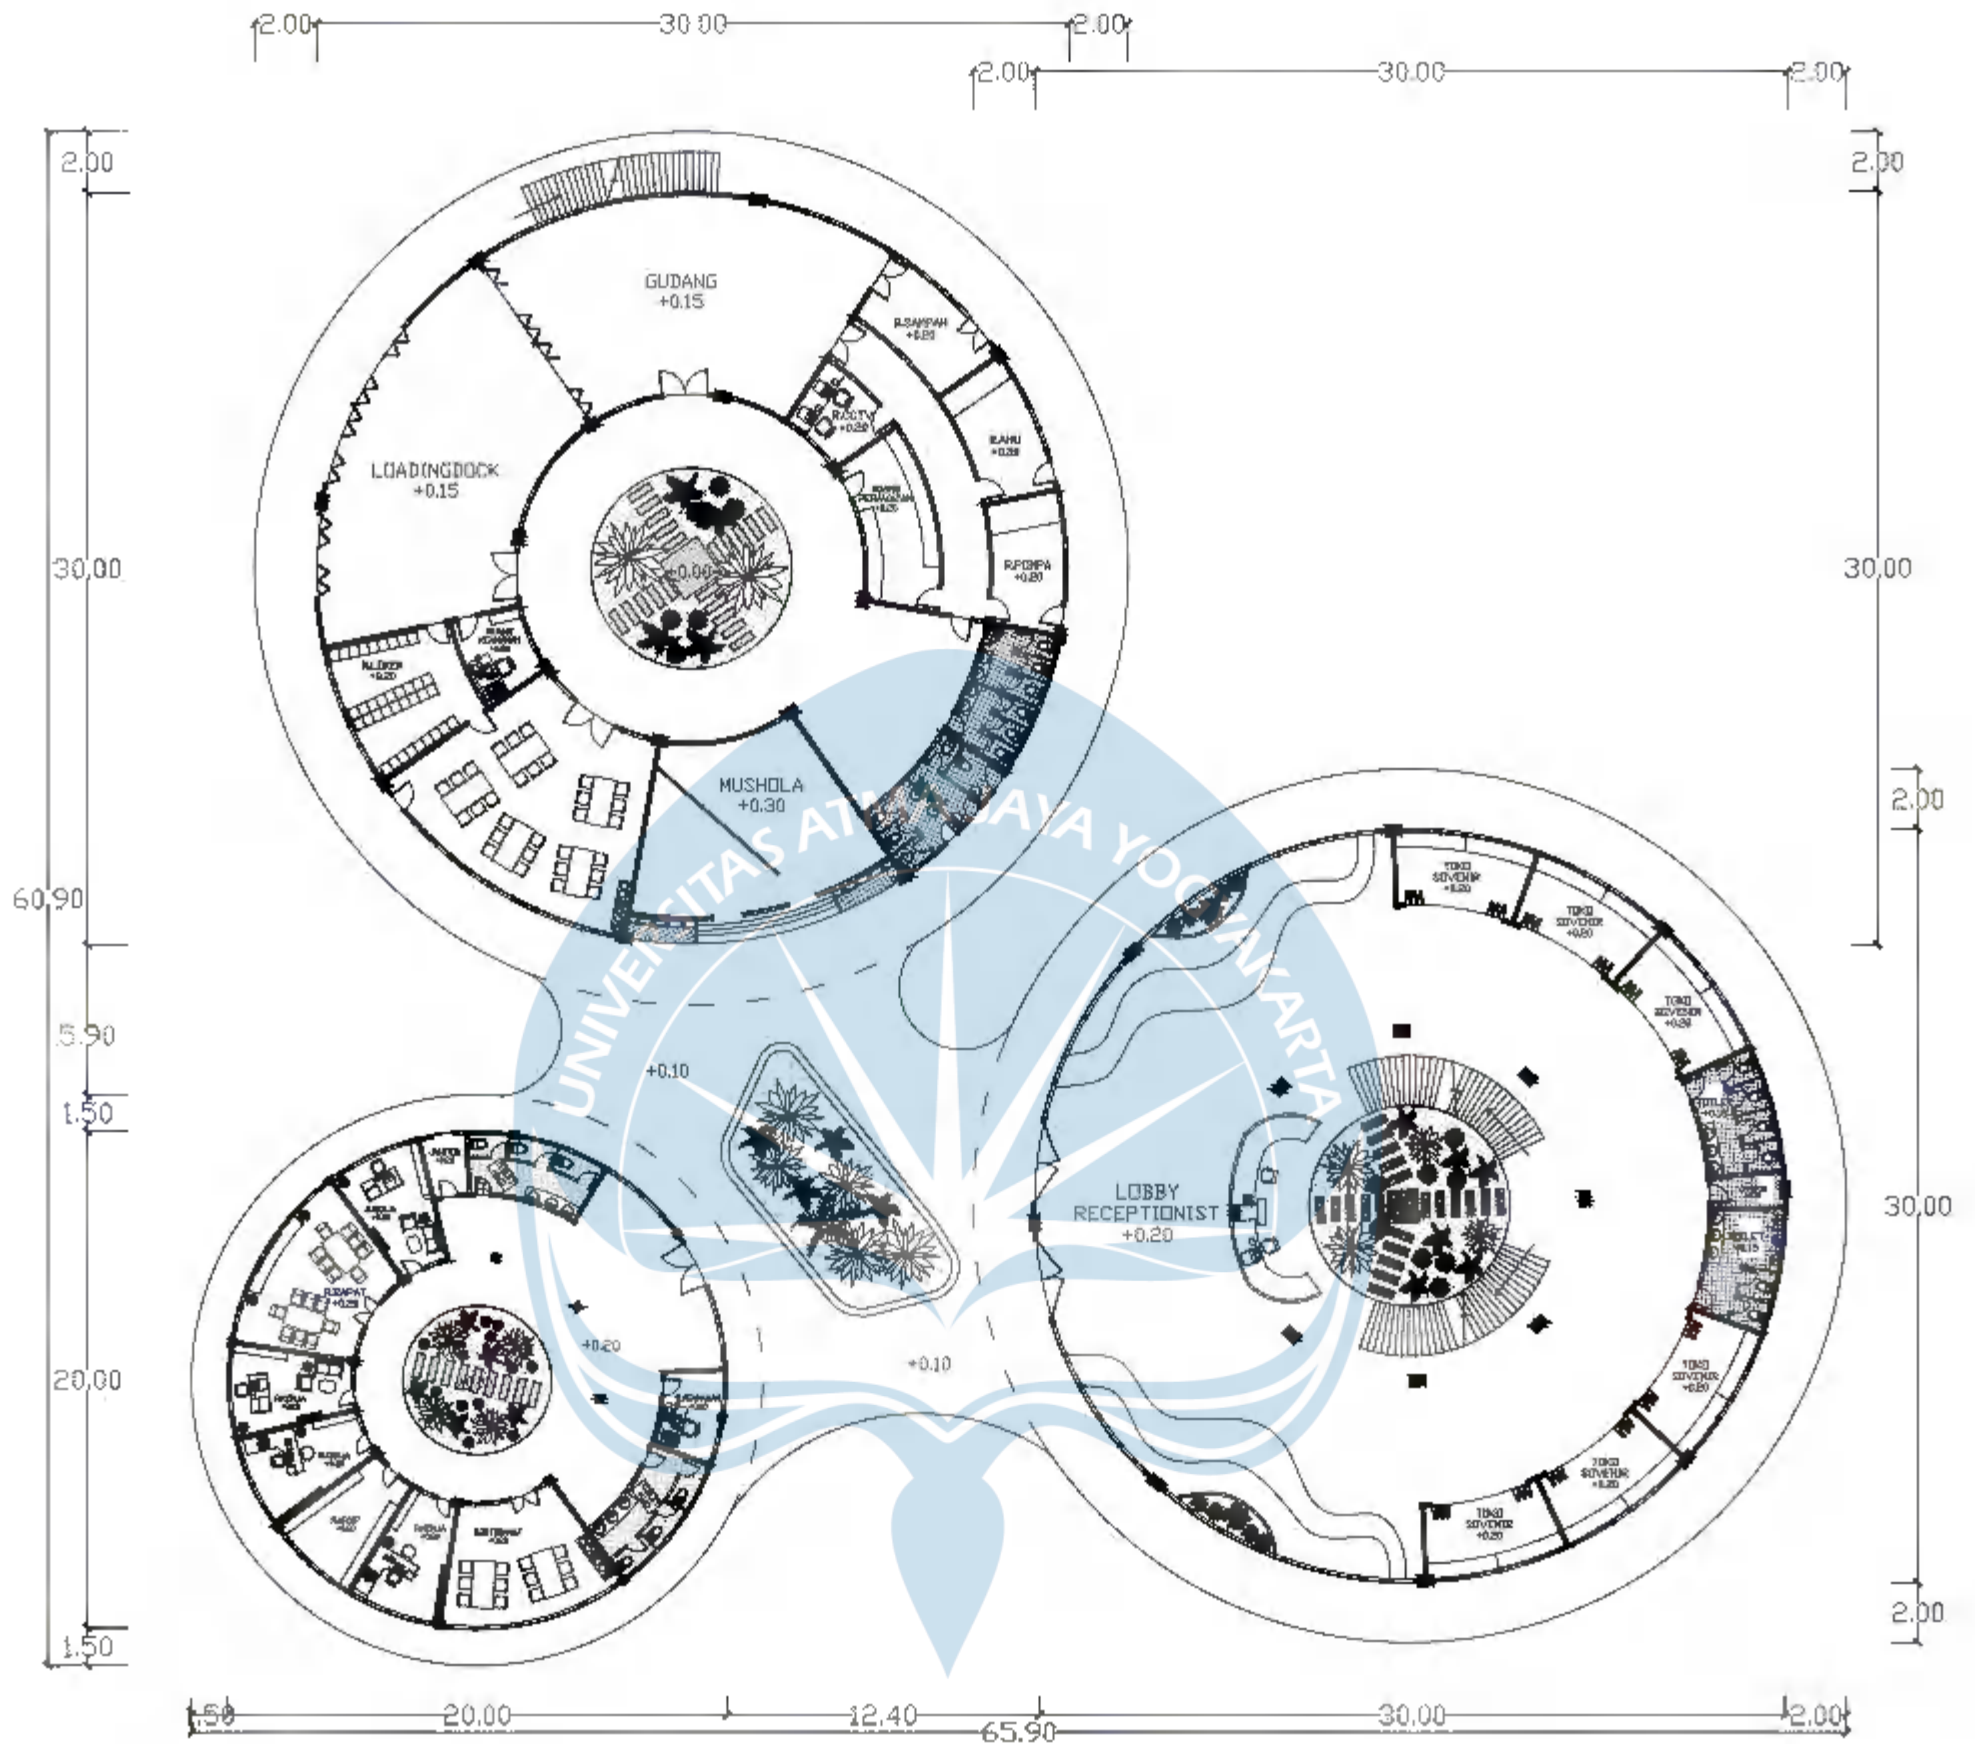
2.00 30.00 2.00
2.00 30.00 2.00
2.00
2.00
30.00
30.00
60.90
5.90
1.50
20.00
1.50
2.00
30.00
2.00
GUDANG
+0.15
R.SAMPAH
+0.20
R.CCTV
+0.20
R.AHU
+0.20
R.POMPA
+0.20
LOADINGDOCK
+0.15
+0.00
MUSHOLA
+0.30
UNIVERSITAS ATMA JAYA YOGYAKARTA
TOKO SOUVENIR
+0.20
TOKO SOUVENIR
+0.20
TOKO SOUVENIR
+0.20
+0.10
LOBBY
RECEPTIONIST
+0.20
+0.20
+0.10
RAPAT
+0.20
TOKO SOUVENIR
+0.20
TOKO SOUVENIR
+0.20
TOKO SOUVENIR
+0.20
1.50 20.00 12.40 30.00 2.00
65.90